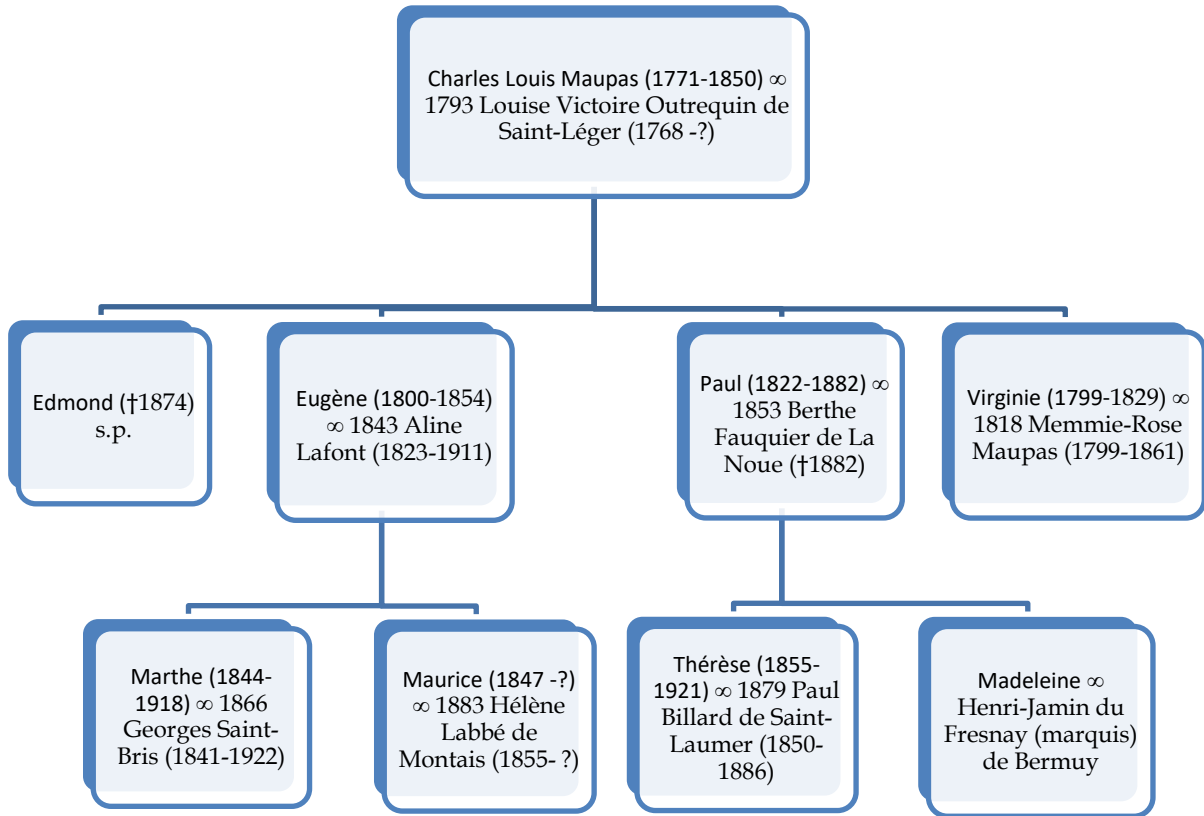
Charles Louis Maupas (1771-1850) ∞ 1793 Louise Victoire Outrequin de Saint-Léger (1768 -?)

Edmond (†1874) s.p.

Eugène (1800-1854) ∞ 1843 Aline Lafont (1823-1911)

Paul (1822-1882) ∞ 1853 Berthe Fauquier de La Noue (†1882)

Virginie (1799-1829) ∞ 1818 Memmie-Rose Maupas (1799-1861)

Marthe (1844-1918) ∞ 1866 Georges Saint-Bris (1841-1922)

Maurice (1847 -?) ∞ 1883 Hélène Labbé de Montais (1855- ?)

Thérèse (1855-1921) ∞ 1879 Paul Billard de Saint-Laumer (1850-1886)

Madeleine ∞ Henri-Jamin du Fresnay (marquis) de Bermuy